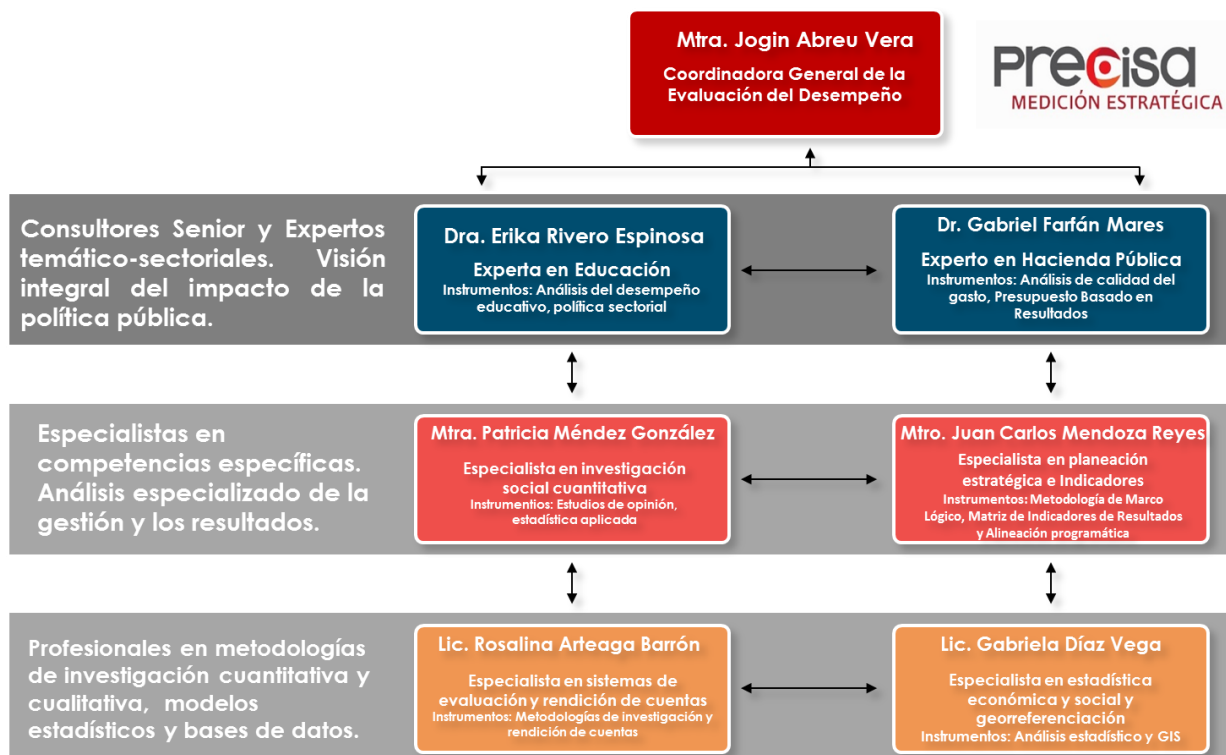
Mtra. Jogin Abreu Vera
Coordinadora General de la Evaluación del Desempeño

Precisa
MEDICIÓN ESTRATÉGICA

Consultores Senior y Expertos temático-sectoriales. Visión integral del impacto de la política pública.

Dra. Erika Rivero Espinosa
Experta en Educación
Instrumentos: Análisis del desempeño educativo, política sectorial

Dr. Gabriel Farfán Mares
Experto en Hacienda Pública
Instrumentos: Análisis de calidad del gasto, Presupuesto Basado en Resultados

Especialistas en competencias específicas. Análisis especializado de la gestión y los resultados.

Mtra. Patricia Méndez González
Especialista en investigación social cuantitativa
Instrumentos: Estudios de opinión, estadística aplicada

Mtro. Juan Carlos Mendoza Reyes
Especialista en planeación estratégica e Indicadores
Instrumentos: Metodología de Marco Lógico, Matriz de Indicadores de Resultados y Alineación programática

Profesionales en metodologías de investigación cuantitativa y cualitativa, modelos estadísticos y bases de datos.

Lic. Rosalina Arteaga Barrón
Especialista en sistemas de evaluación y rendición de cuentas
Instrumentos: Metodologías de investigación y rendición de cuentas

Lic. Gabriela Díaz Vega
Especialista en estadística económica y social y georreferenciación
Instrumentos: Análisis estadístico y GIS